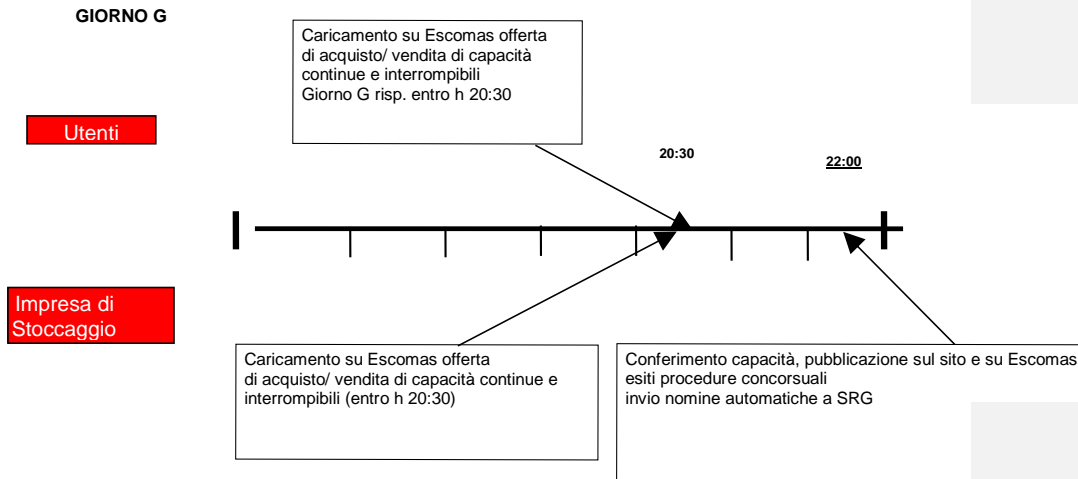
GIORNO G

Caricamento su Escomas offerta di acquisto/ vendita di capacità continue e interrompibili Giorno G risp. entro h 20:30

Utenti

20:30

22:00

Impresa di Stoccaggio

Caricamento su Escomas offerta di acquisto/ vendita di capacità continue e interrompibili (entro h 20:30)

Conferimento capacità, pubblicazione sul sito e su Escomas esiti procedure concorsuali invio nomine automatiche a SRG